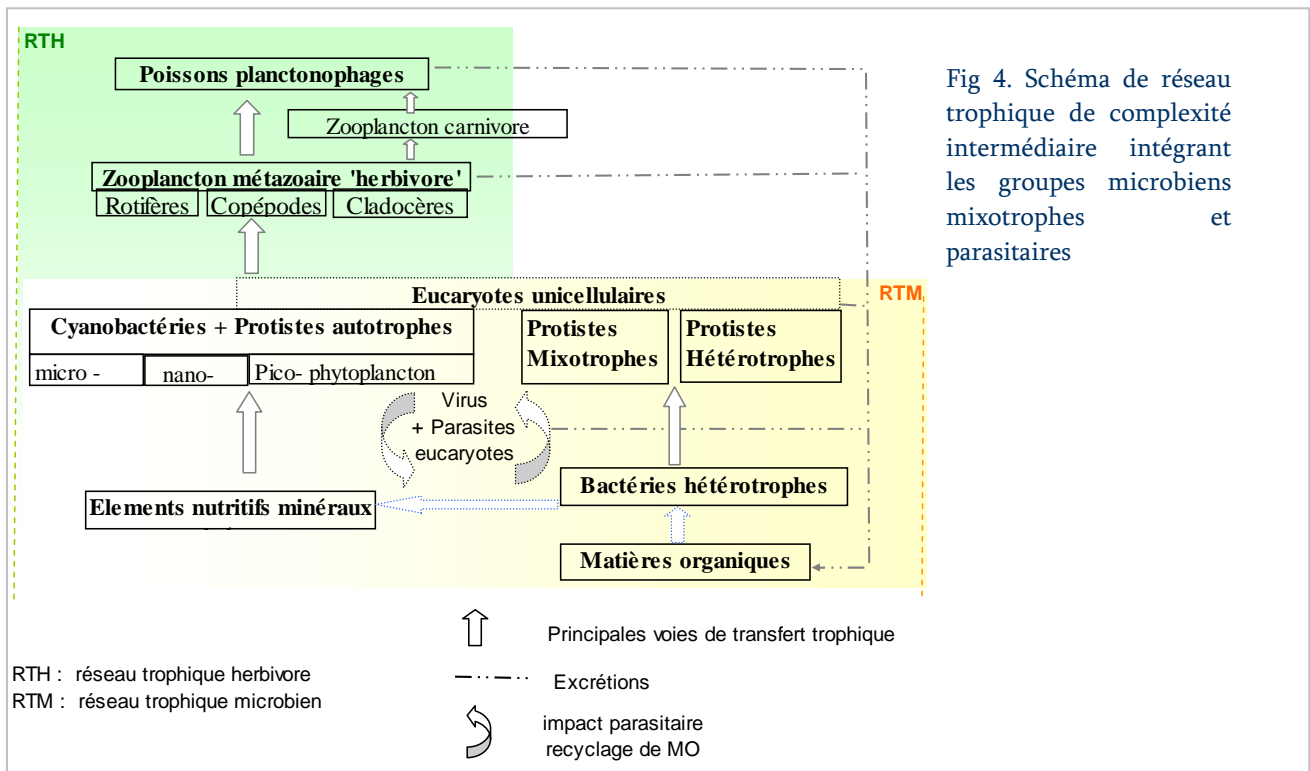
RTH

Poissons planctonophages

Zooplancton carnivore

Zooplancton métazoaire 'herbivore'

Rotifères | Copépodes | Cladocères

Eucaryotes unicellulaires

RTM

Cyanobactéries + Protistes autotrophes

micro - | nano- | Pico- phytoplancton

Protistes Mixotrophes

Protistes Hétérotrophes

Virus + Parasites eucaryotes

Bactéries hétérotrophes

Elements nutritifs minéraux

Matières organiques

Fig 4. Schéma de réseau trophique de complexité intermédiaire intégrant les groupes microbiens mixotrophes et parasitaires

Principales voies de transfert trophique

RTH : réseau trophique herbivore
RTM : réseau trophique microbien

Excrétions

impact parasitaire
recyclage de MO